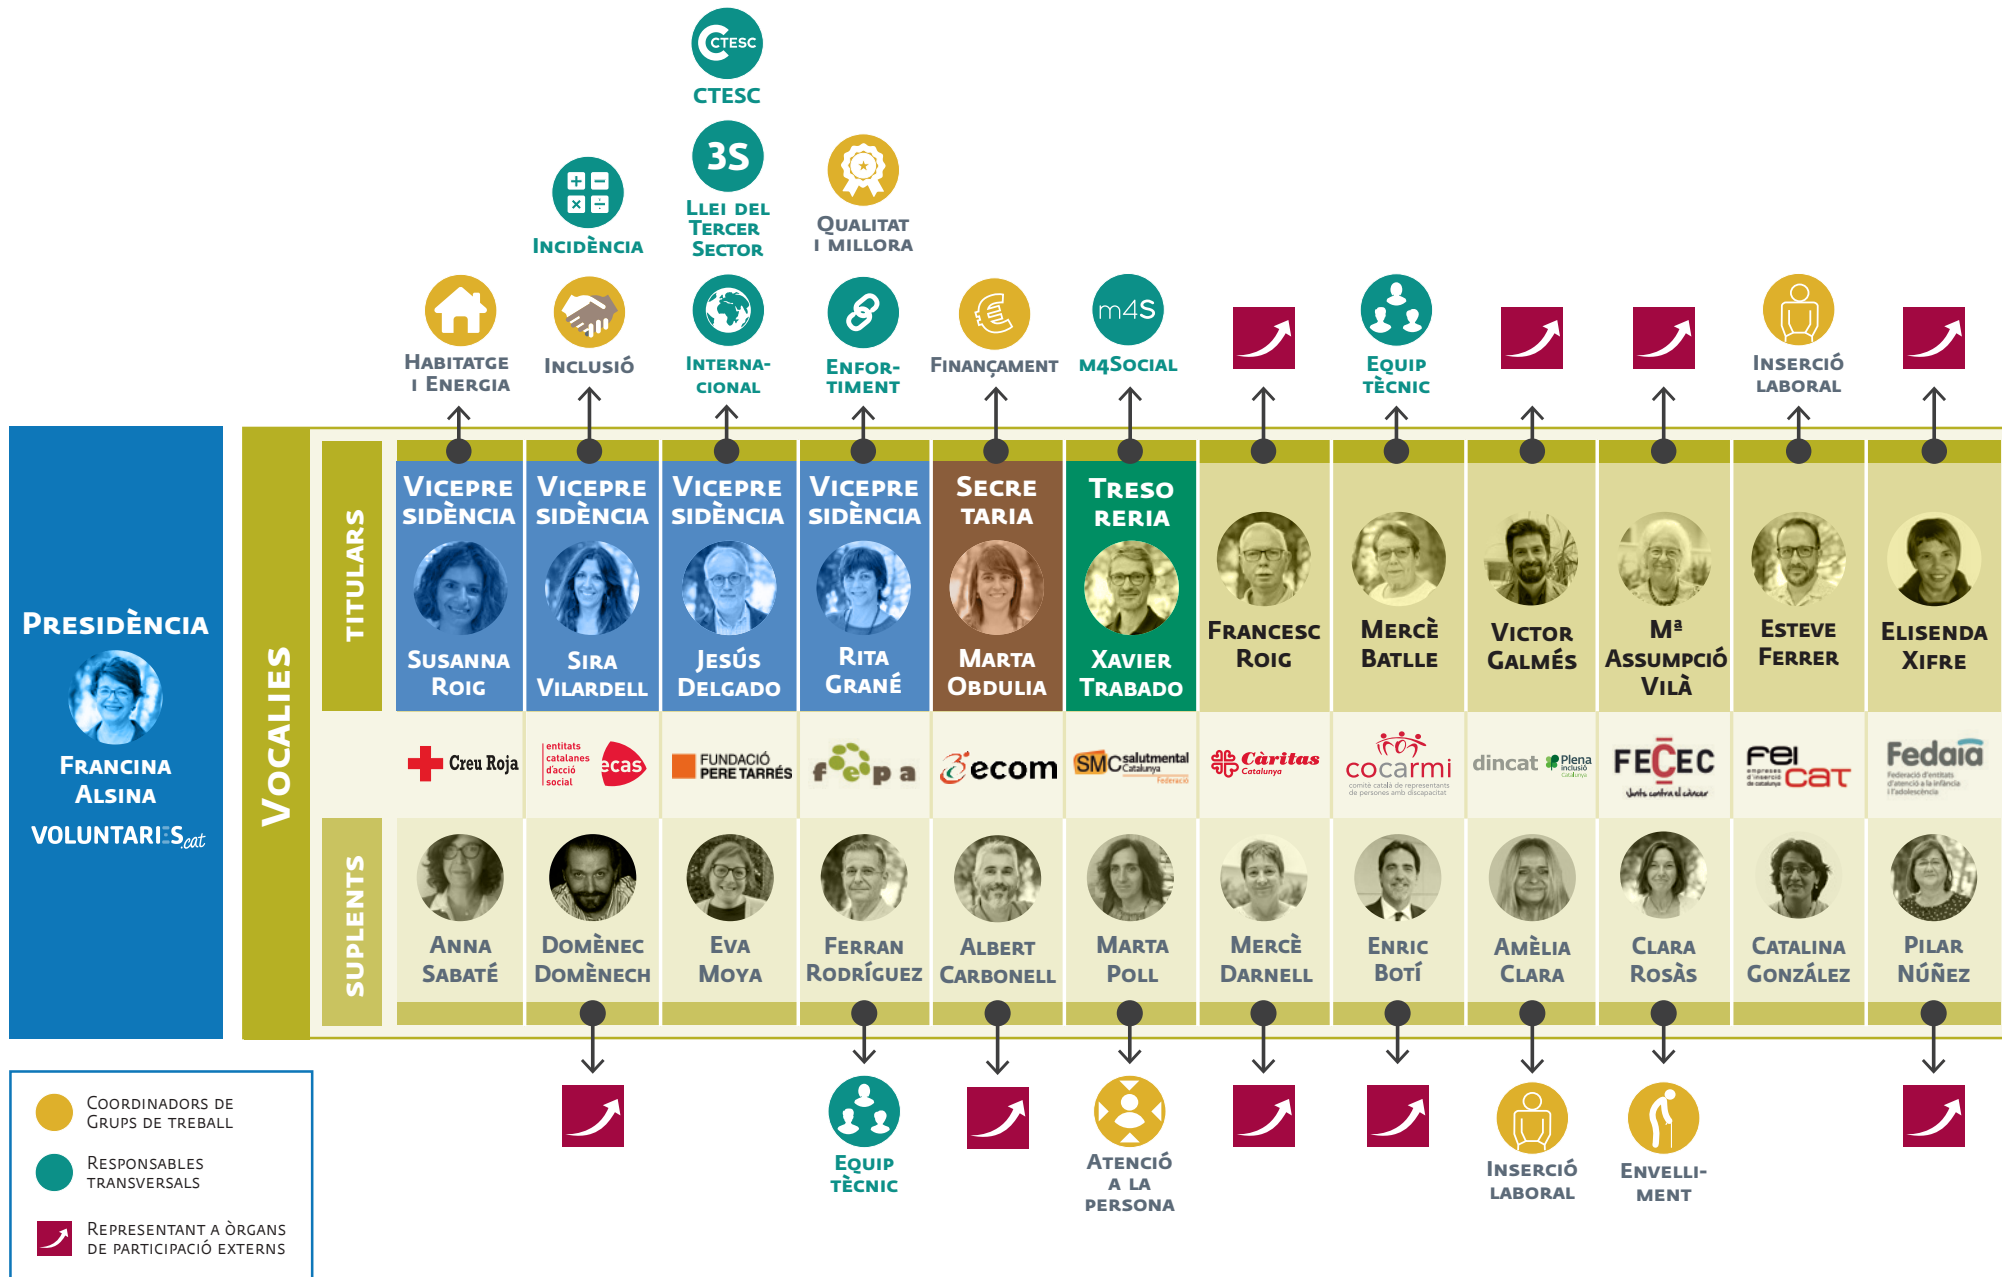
CTESC
CTESC

3S
Llei del Tercer Sector

Incidència

Qualitat i millora

Habitatge i Energia

Inclusió

Interna-cional

Enfor-timent

Finançament

m4S
M4Social

Equip Tècnic

Inserció laboral

Presidència
Francina Alsina
VOLUNTARI:S.cat

Vocalies

Titulars

Vicepre sidència
Susanna Roig

Vicepre sidència
Sira Vilardell

Vicepre sidència
Jesús Delgado

Vicepre sidència
Rita Grané

Secre taria
Marta Obdulia

Treso reria
Xavier Trabado

Francesc Roig

Mercè Batlle

Victor Galmés

Mª Assumpció Vilà

Esteve Ferrer

Elisenda Xifre

Creu Roja
entitats catalanes d'acció social ecas
FUNDACIÓ PERE TARRÉS
fepa
ecom
SMC salutmental Catalunya Federació
Càritas Catalunya
cocarmi comitè català de representants de persones amb discapacitat
dincat
Plena inclusió Catalunya
FECEC Junts contra el càncer
FEICAT empreses d'inserció de catalunya
Fedaia Federació d'entitats d'atenció a la infància i l'adolescència

Suplents

Anna Sabaté
Domènec Domènech
Eva Moya
Ferran Rodríguez
Albert Carbonell
Marta Poll
Mercè Darnell
Enric Botí
Amèlia Clara
Clara Rosàs
Catalina González
Pilar Núñez

Equip Tècnic

Atenció a la persona

Inserció laboral

Envelli-ment

Coordinadors de Grups de Treball
Responsables transversals
Representant a òrgans de participació externs